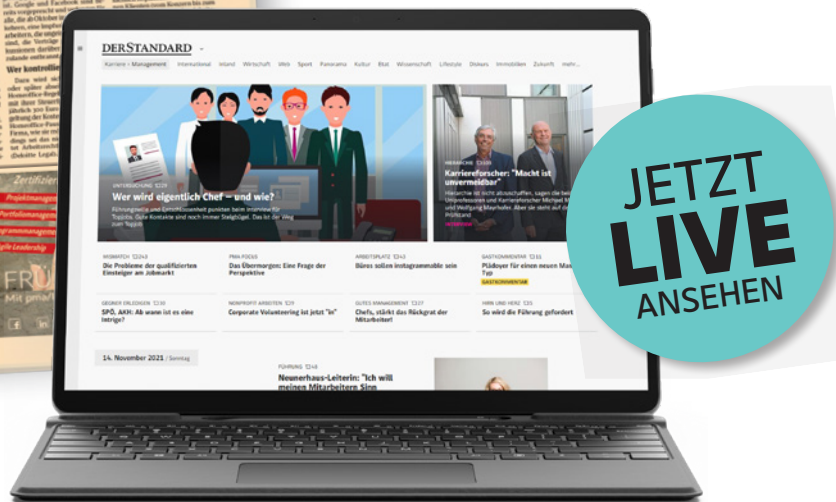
DERSTANDARD

Karriere › Management International Inland Wirtschaft Web Sport Panorama Kultur Etat Wissenschaft Lifestyle Diskurs Immobilien Zukunft mehr...

UNTERSUCHUNG 229

Wer wird eigentlich Chef – und wie?

Führungswille und Entschlossenheit punkten beim Impression für Topjobs. Gute Kontakte sind noch immer Steigbügel. Das ist der Weg zum Topjob

HIERARCHIE 109

Karriereforscher: "Macht ist unvermeidbar"

WEBWATCH 243

Die Probleme der qualifizierten Einsteiger am Jobmarkt

FINAL FOCUS

Das Übermorgen: Eine Frage der Perspektive

ARBEITSPLATZ 243

Büros sollen instagrammable sein

GASTKOMMENTAR 11

Plädoyer für einen neuen Man Typ

GEGNER ERLEDIGEN 30

SPÖ, AKH: Ab wann ist es eine Intrige?

NONPROFIT ARBEITEN 29

Corporate Volunteering ist jetzt "in"

GUTES MANAGEMENT 27

Chefs, stärkt das Rückgrat der Mitarbeiter!

HIRN UND HERZ 5

So wird die Führung gefordert

14. November 2021 / Sonntag

FÜHRUNG 46

Neunerhaus-Leiterin: "Ich will meinen Mitarbeitern Sinn

JETZT LIVE ANSEHEN

Wer kontrolli

Zertifizier

Projektmanag

Portfoliomanag

Leadership

FR

Mit pma